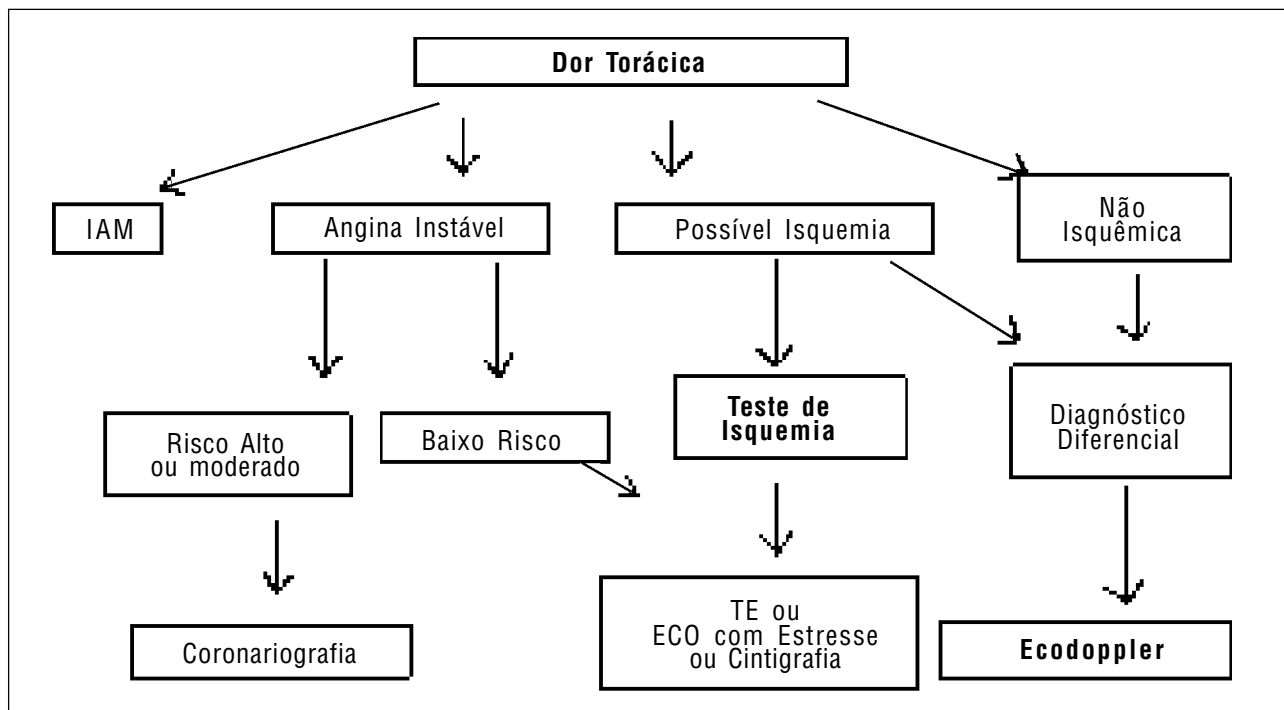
Dor Torácica

IAM

Angina Instável

Possível Isquemia

Não Isquêmica

Risco Alto ou moderado

Baixo Risco

Teste de Isquemia

Diagnóstico Diferencial

Coronariografia

TE ou ECO com Estresse ou Cintigrafia

Ecodoppler